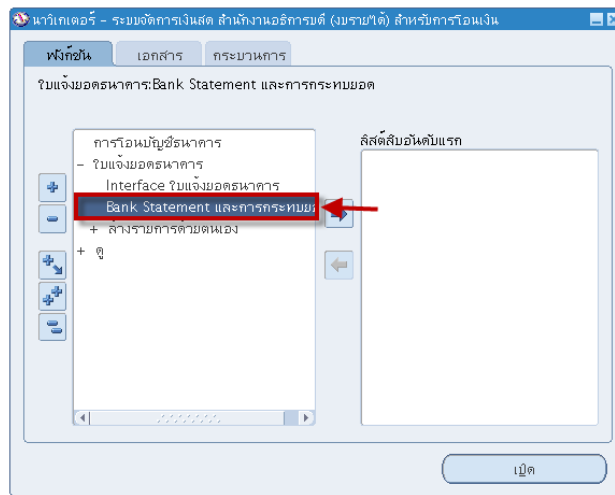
นาวิเกเตอร์ - ระบบจัดการเงินสด สำนักงานอธิการบดี (งบรายได้) สำหรับการโอนเงิน

ฟังก์ชัน
เอกสาร
กระบวนการ

ใบแจ้งยอดธนาคาร:Bank Statement และการกระทบยอด

การโอนบัญชีธนาคาร
- ใบแจ้งยอดธนาคาร
Interface ใบแจ้งยอดธนาคาร
Bank Statement และการกระทบย
+ ล้างรายการด้วยตนเอง
+ ดู

ลิสต์ลับอันดับแรก

เปิด